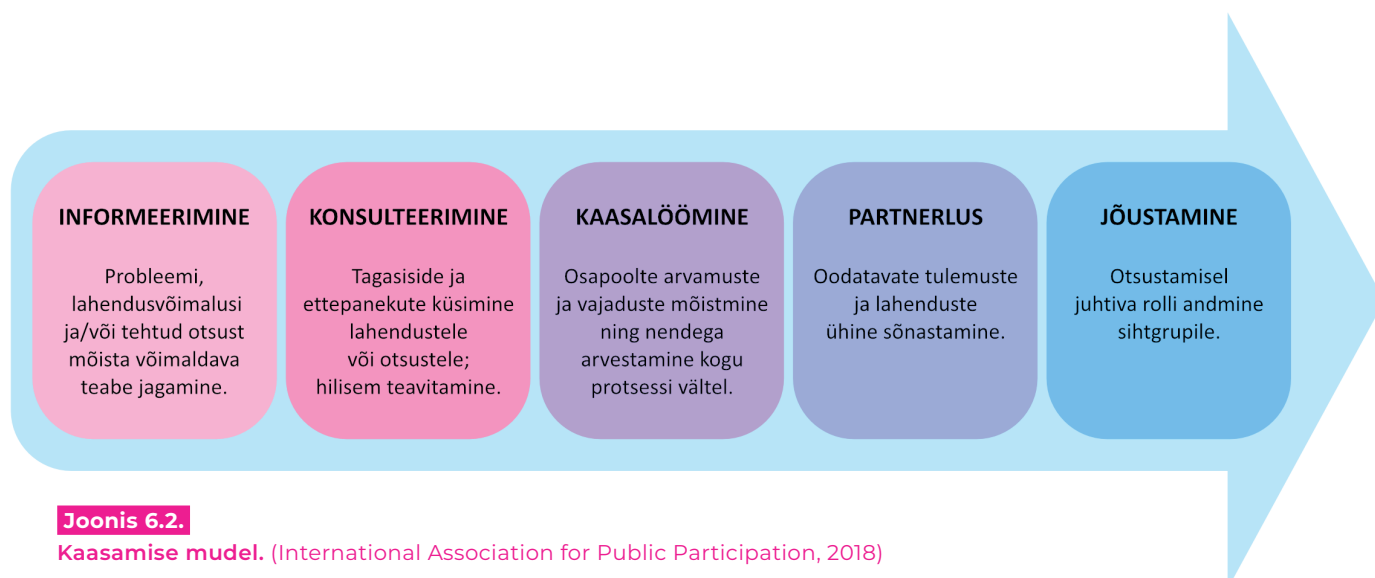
INFORMEERIMINE

Probleemi, lahendusvõimalusi ja/või tehtud otsust mõista võimaldava teabe jagamine.

KONSULTEERIMINE

Tagasiside ja ettepanekute küsimine lahendustele või otsustele; hilisem teavitamine.

KAASALÖÖMINE

Osapoolte arvamuste ja vajaduste mõistmine ning nendega arvestamine kogu protsessi vältel.

PARTNERLUS

Oodatavate tulemuste ja lahenduste ühine sõnastamine.

JÕUSTAMINE

Otsustamisel juhtiva rolli andmine sihtgrupile.

Joonis 6.2.
Kaasamise mudel. (International Association for Public Participation, 2018)